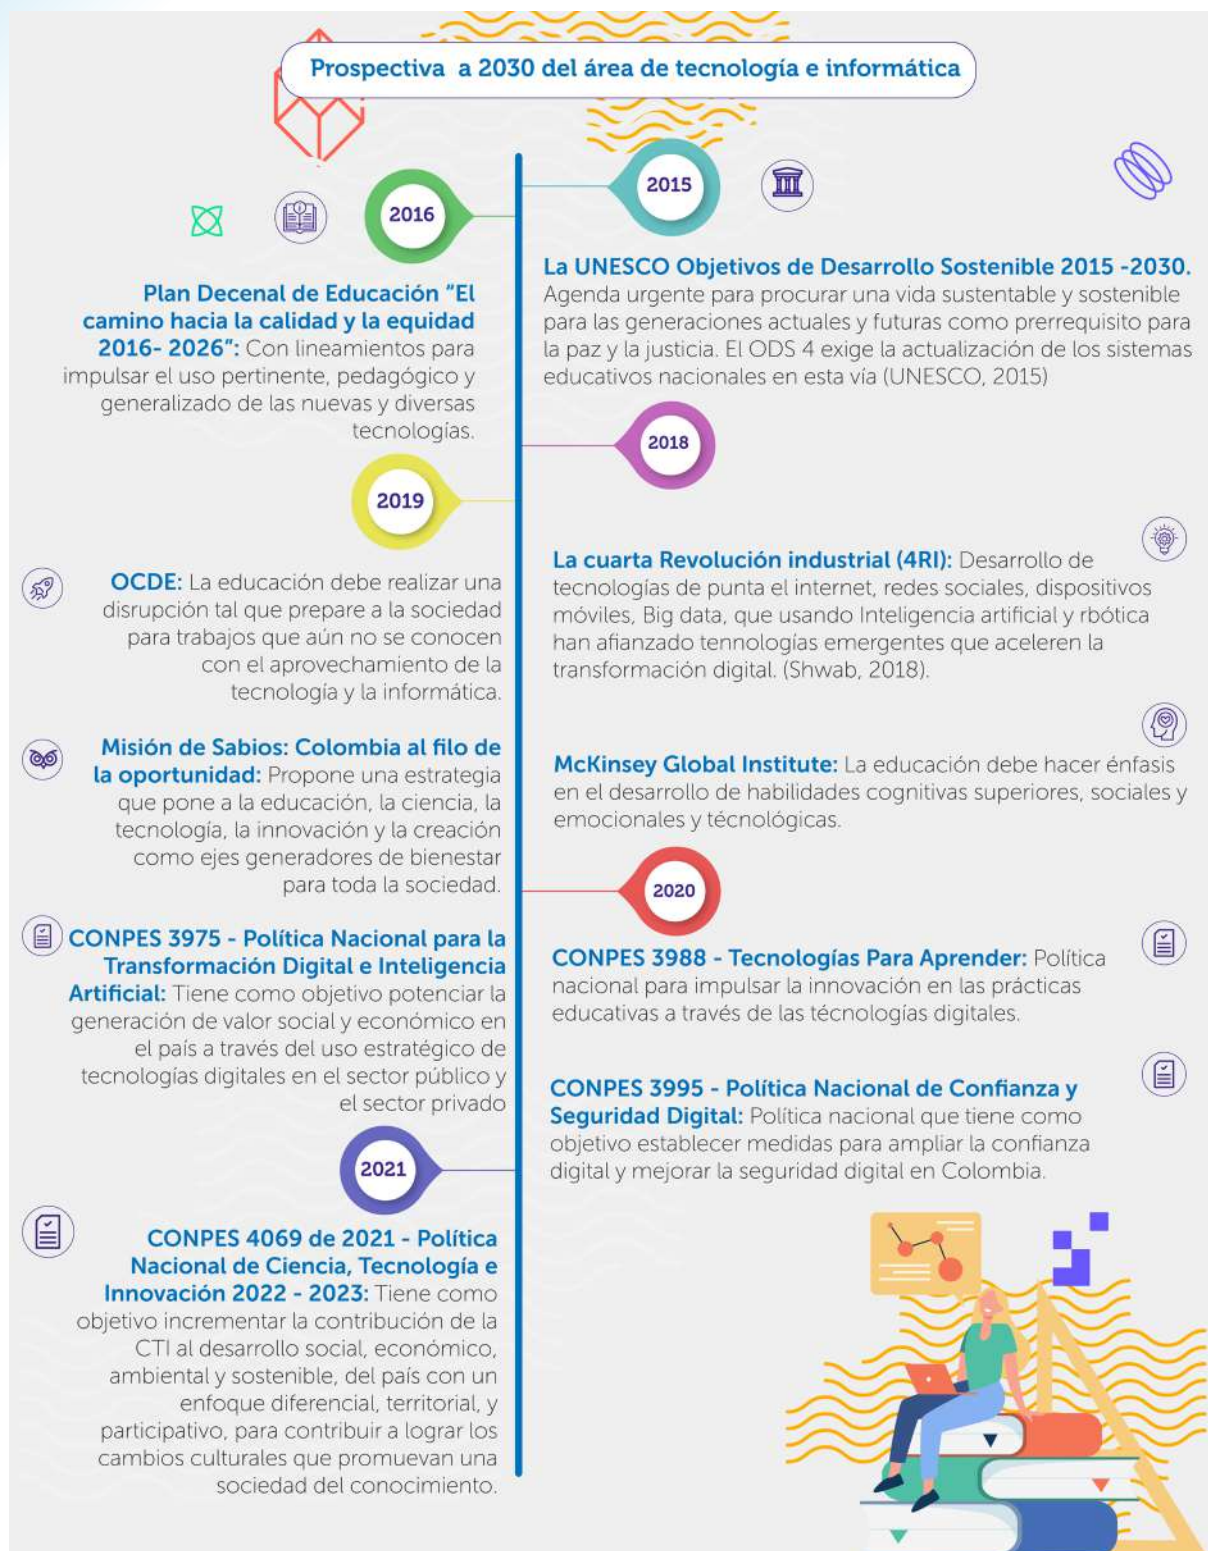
Prospectiva a 2030 del área de tecnología e informática

2015

La UNESCO Objetivos de Desarrollo Sostenible 2015 -2030. Agenda urgente para procurar una vida sustentable y sostenible para las generaciones actuales y futuras como prerrequisito para la paz y la justicia. El ODS 4 exige la actualización de los sistemas educativos nacionales en esta vía (UNESCO, 2015)

2016

Plan Decenal de Educación "El camino hacia la calidad y la equidad 2016- 2026": Con lineamientos para impulsar el uso pertinente, pedagógico y generalizado de las nuevas y diversas tecnologías.

2018

La cuarta Revolución industrial (4RI): Desarrollo de tecnologías de punta el internet, redes sociales, dispositivos móviles, Big data, que usando Inteligencia artificial y rbótica han afianzado tennologías emergentes que aceleren la transformación digital. (Shwab, 2018).

2019

OCDE: La educación debe realizar una disrupción tal que prepare a la sociedad para trabajos que aún no se conocen con el aprovechamiento de la tecnología y la informática.

Misión de Sabios: Colombia al filo de la oportunidad: Propone una estrategia que pone a la educación, la ciencia, la tecnología, la innovación y la creación como ejes generadores de bienestar para toda la sociedad.

McKinsey Global Institute: La educación debe hacer énfasis en el desarrollo de habilidades cognitivas superiores, sociales y emocionales y técnológicas.

CONPES 3975 - Política Nacional para la Transformación Digital e Inteligencia Artificial: Tiene como objetivo potenciar la generación de valor social y económico en el país a través del uso estratégico de tecnologías digitales en el sector público y el sector privado

2020

CONPES 3988 - Tecnologías Para Aprender: Política nacional para impulsar la innovación en las prácticas educativas a través de las técnologías digitales.

CONPES 3995 - Política Nacional de Confianza y Seguridad Digital: Política nacional que tiene como objetivo establecer medidas para ampliar la confianza digital y mejorar la seguridad digital en Colombia.

2021

CONPES 4069 de 2021 - Política Nacional de Ciencia, Tecnología e Innovación 2022 - 2023: Tiene como objetivo incrementar la contribución de la CTI al desarrollo social, económico, ambiental y sostenible, del país con un enfoque diferencial, territorial, y participativo, para contribuir a lograr los cambios culturales que promuevan una sociedad del conocimiento.